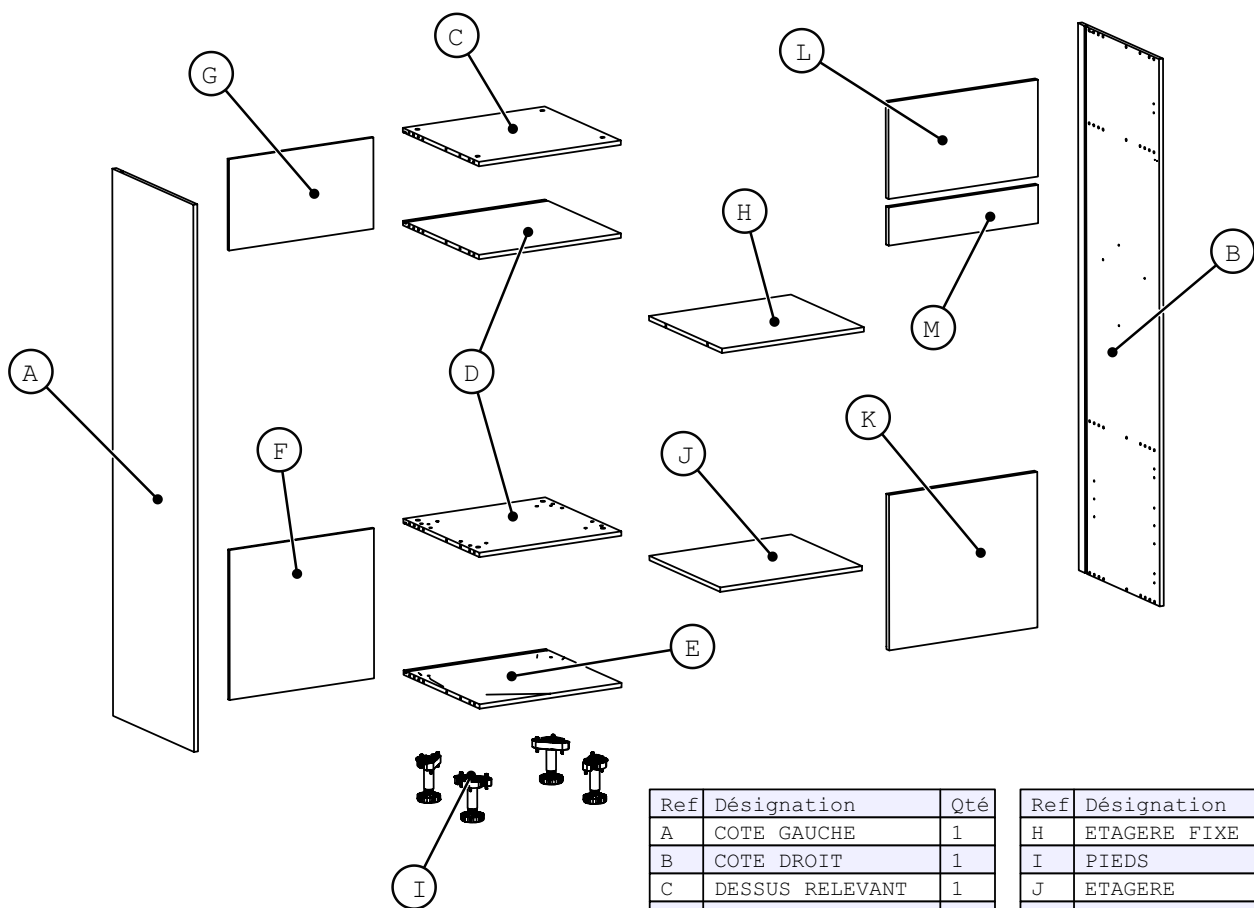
C

G

L

H

B

M

A

D

F

J

K

E

I

| Ref | Désignation | Qté |
|---|---|---|
| A | COTE GAUCHE | 1 |
| B | COTE DROIT | 1 |
| C | DESSUS RELEVANT | 1 |
| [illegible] | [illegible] | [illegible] |

| Ref | Désignation |
|---|---|
| H | ETAGERE FIXE |
| I | PIEDS |
| J | ETAGERE |
| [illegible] | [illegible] |